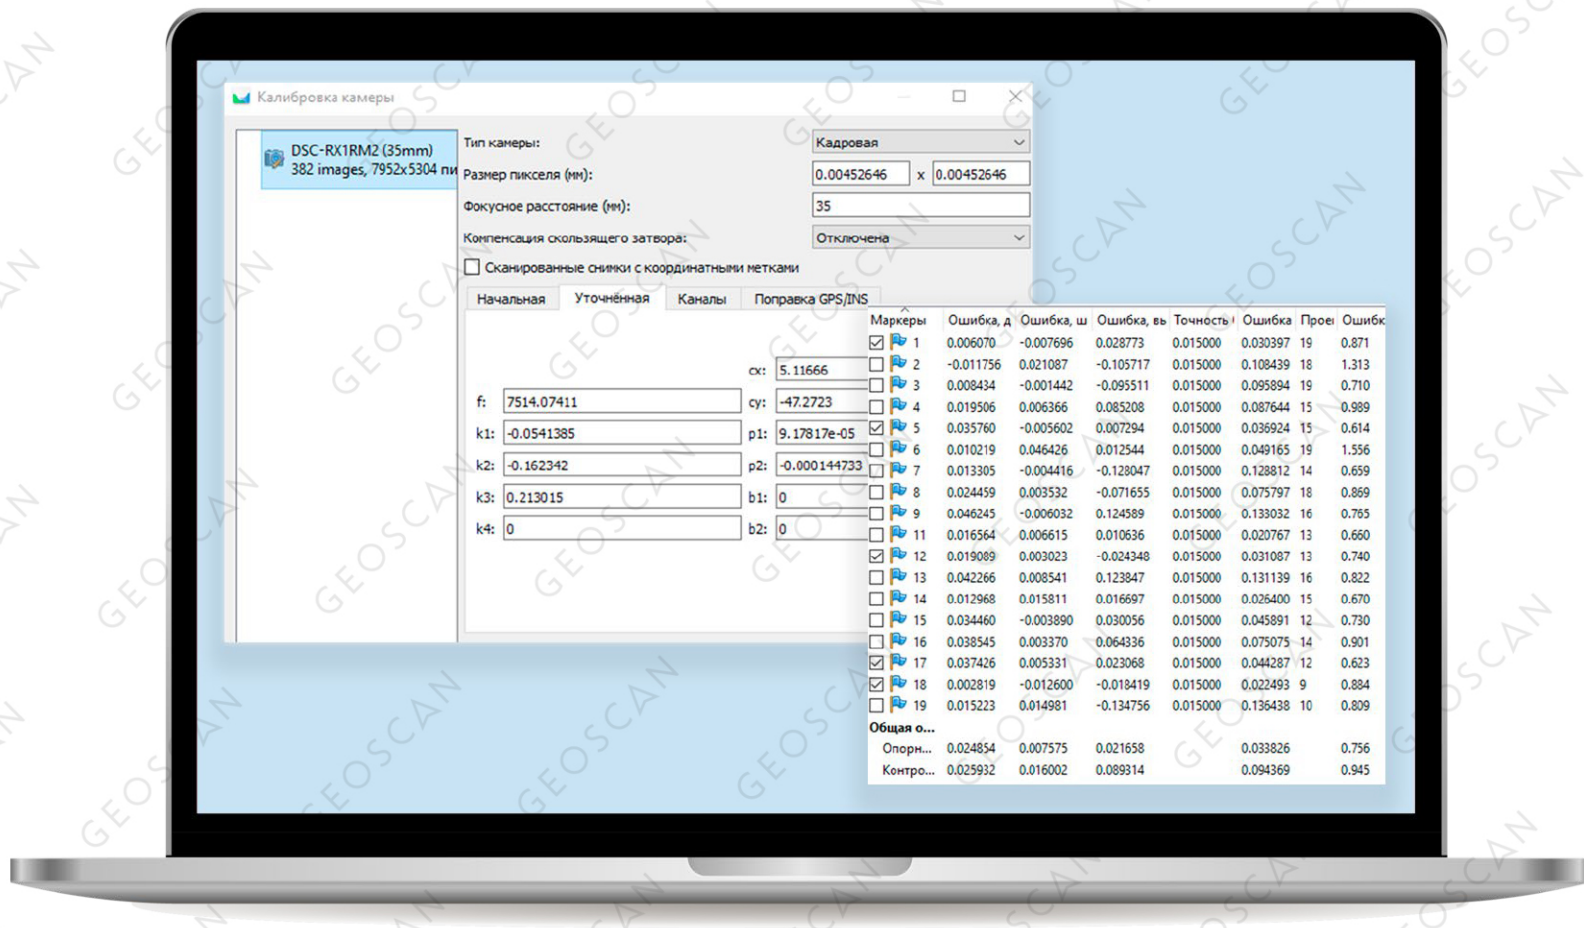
Калибровка камеры

DSC-RX1RM2 (35mm)
382 images, 7952x5304 пи

Тип камеры: Кадровая

Размер пикселя (мм): 0.00452646 x 0.00452646

Фокусное расстояние (мм): 35

Компенсация скользящего затвора: Отключена

Сканированные снимки с координатными метками

Начальная | Уточнённая | Каналы | Поправка GPS/INS

f: 7514.07411
k1: -0.0541385
k2: -0.162342
k3: 0.213015
k4: 0
cx: 5.11666
cy: -47.2723
p1: 9.17817e-05
p2: -0.000144733
b1: 0
b2: 0

| Маркеры | Ошибка, д | Ошибка, ш | Ошибка, вь | Точность | Ошибка | Прое | Ошибк |
|---|---|---|---|---|---|---|---|
| 1 | 0.006070 | -0.007696 | 0.028773 | 0.015000 | 0.030397 | 19 | 0.871 |
| 2 | -0.011756 | 0.021087 | -0.105717 | 0.015000 | 0.108439 | 18 | 1.313 |
| 3 | 0.008434 | -0.001442 | -0.095511 | 0.015000 | 0.095894 | 19 | 0.710 |
| 4 | 0.019506 | 0.006366 | 0.085208 | 0.015000 | 0.087644 | 15 | 0.989 |
| 5 | 0.035760 | -0.005602 | 0.007294 | 0.015000 | 0.036924 | 15 | 0.614 |
| 6 | 0.010219 | 0.046426 | 0.012544 | 0.015000 | 0.049165 | 19 | 1.556 |
| 7 | 0.013305 | -0.004416 | -0.128047 | 0.015000 | 0.128812 | 14 | 0.659 |
| 8 | 0.024459 | 0.003532 | -0.071655 | 0.015000 | 0.075797 | 18 | 0.869 |
| 9 | 0.046245 | -0.006032 | 0.124589 | 0.015000 | 0.133032 | 16 | 0.765 |
| 11 | 0.016564 | 0.006615 | 0.010636 | 0.015000 | 0.020767 | 13 | 0.660 |
| 12 | 0.019089 | 0.003023 | -0.024348 | 0.015000 | 0.031087 | 13 | 0.740 |
| 13 | 0.042266 | 0.008541 | 0.123847 | 0.015000 | 0.131139 | 16 | 0.822 |
| 14 | 0.012968 | 0.015811 | 0.016697 | 0.015000 | 0.026400 | 15 | 0.670 |
| 15 | 0.034460 | -0.003890 | 0.030056 | 0.015000 | 0.045891 | 12 | 0.730 |
| 16 | 0.038545 | 0.003370 | 0.064336 | 0.015000 | 0.075075 | 14 | 0.901 |
| 17 | 0.037426 | 0.005331 | 0.023068 | 0.015000 | 0.044287 | 12 | 0.623 |
| 18 | 0.002819 | -0.012600 | -0.018419 | 0.015000 | 0.022493 | 9 | 0.884 |
| 19 | 0.015223 | 0.014981 | -0.134756 | 0.015000 | 0.136438 | 10 | 0.809 |
| Общая о... | | | | | | | |
| Опорн... | 0.024854 | 0.007575 | 0.021658 | | 0.033826 | | 0.756 |
| Контро... | 0.025932 | 0.016002 | 0.089314 | | 0.094369 | | 0.945 |

GEOSCAN